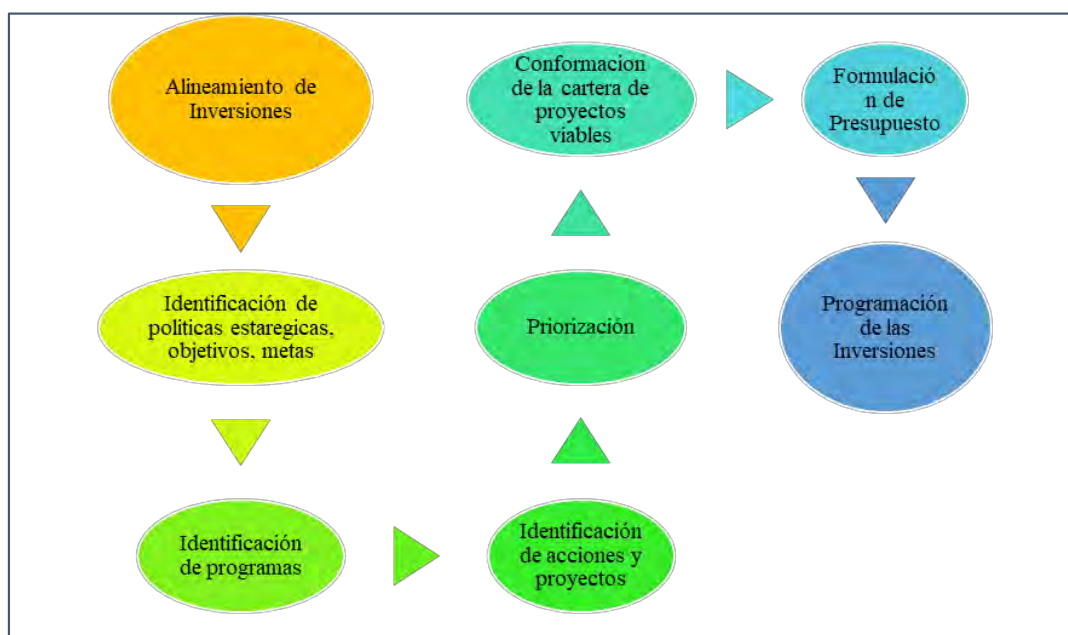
Alineamiento de Inversiones

Identificación de politicas estaregicas, objetivos, metas

Identificación de programas

Identificación de acciones y proyectos

Priorización

Conformacion de la cartera de proyectos viables

Formulación de Presupuesto

Programación de las Inversiones